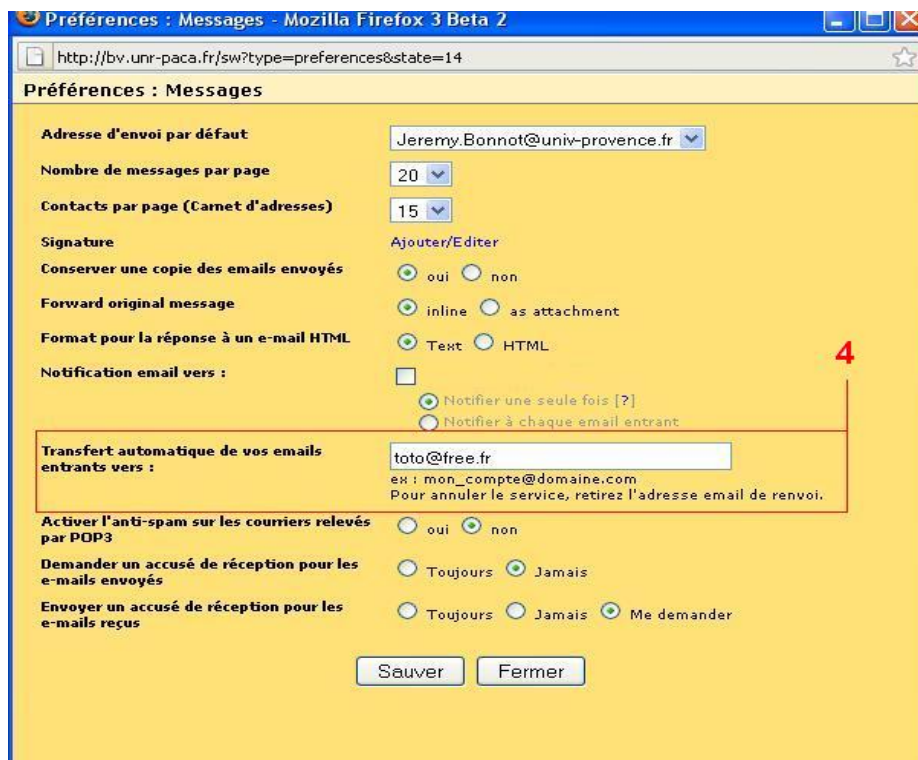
Préférences : Messages - Mozilla Firefox 3 Beta 2

http://bv.unr-paca.fr/sw?type=preferences&state=14

Préférences : Messages

Adresse d'envoi par défaut | Jeremy.Bonnot@univ-provence.fr

Nombre de messages par page | 20

Contacts par page (Carnet d'adresses) | 15

Signature | Ajouter/Editer

Conserver une copie des emails envoyés | oui | non

Forward original message | inline | as attachment

Format pour la réponse à un e-mail HTML | Text | HTML

4

Notification email vers :

Notifier une seule fois [?]

Notifier à chaque email entrant

Transfert automatique de vos emails entrants vers : | toto@free.fr

ex : mon_compte@domaine.com

Pour annuler le service, retirez l'adresse email de renvoi.

Activer l'anti-spam sur les courriers relevés par POP3 | oui | non

Demander un accusé de réception pour les e-mails envoyés | Toujours | Jamais

Envoyer un accusé de réception pour les e-mails reçus | Toujours | Jamais | Me demander

Sauver

Fermer